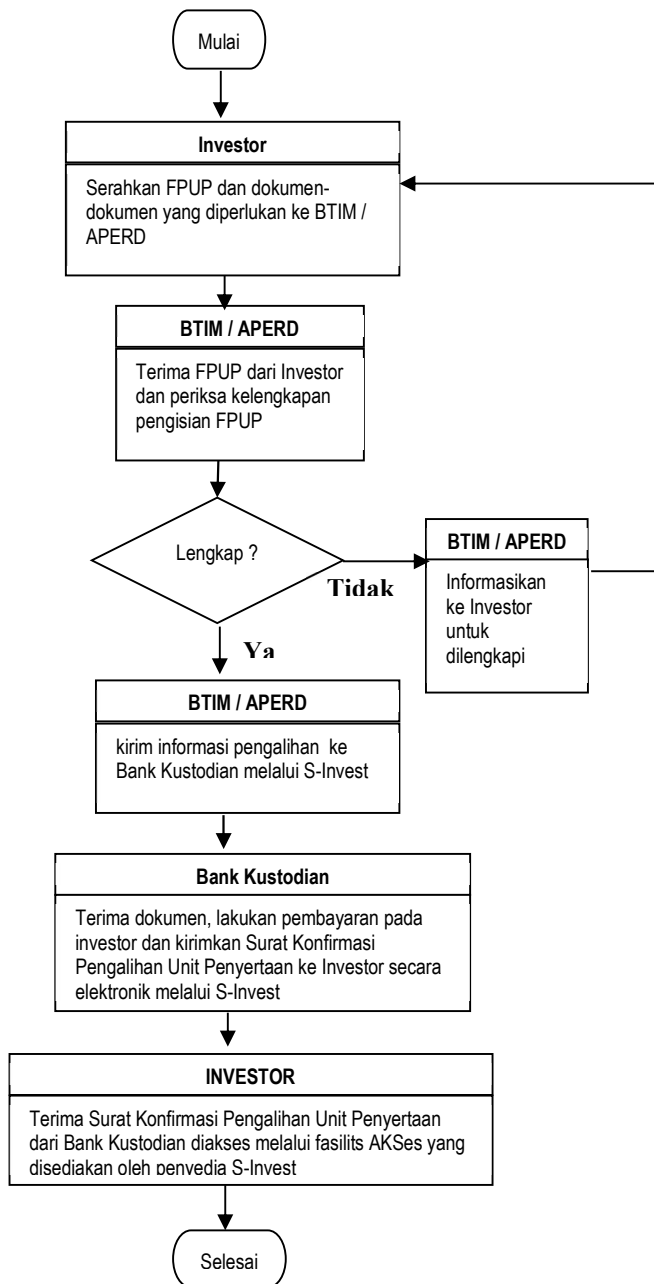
Mulai

Investor

Serahkan FPUP dan dokumen-dokumen yang diperlukan ke BTIM / APERD

BTIM / APERD

Terima FPUP dari Investor dan periksa kelengkapan pengisian FPUP

Lengkap ?

Tidak

BTIM / APERD

Informasikan ke Investor untuk dilengkapi

Ya

BTIM / APERD

kirim informasi pengalihan ke Bank Kustodian melalui S-Invest

Bank Kustodian

Terima dokumen, lakukan pembayaran pada investor dan kirimkan Surat Konfirmasi Pengalihan Unit Penyertaan ke Investor secara elektronik melalui S-Invest

INVESTOR

Terima Surat Konfirmasi Pengalihan Unit Penyertaan dari Bank Kustodian diakses melalui fasilits AKSes yang disediakan oleh penyedia S-Invest

Selesai